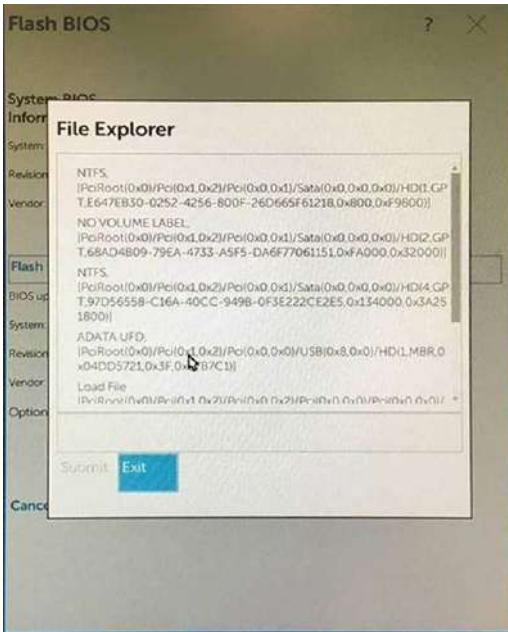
Flash BIOS

?

System BIOS Inforr

System

Revision

Vendor

Flash

BIOS up

System

Revision

Vendor

Option

Cance

File Explorer

NTFS, [PciRoot(0x0)/Pci(0x1,0x2)/Pci(0x0,0x1)/Sata(0x0,0x0,0x0)/HD(1,GPT,E647EB30-0252-4256-800F-26D665F61218,0x800,0xF9600)]

NO VOLUME LABEL, [PciRoot(0x0)/Pci(0x1,0x2)/Pci(0x0,0x1)/Sata(0x0,0x0,0x0)/HD(2,GPT,68AD4B09-79EA-4733-A5F5-DA6F77061151,0xFA000,0x32000)]

NTFS, [PciRoot(0x0)/Pci(0x1,0x2)/Pci(0x0,0x1)/Sata(0x0,0x0,0x0)/HD(4,GPT,97D56558-C16A-40CC-949B-0F3E222CE2E5,0x134000,0x3A251800)]

ADATA UFD, [PciRoot(0x0)/Pci(0x1,0x2)/Pci(0x0,0x0)/USB(0x8,0x0)/HD(1,MBR,0x04DD5721,0x3F,0x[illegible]B7C1)]

Load File [PciRoot(0x0)/Pci(0x1,0x2)/Pci(0x0,0x2)/Pci(0x0,0x0)/Pci(0x0,0x0)/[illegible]

Submit

Exit